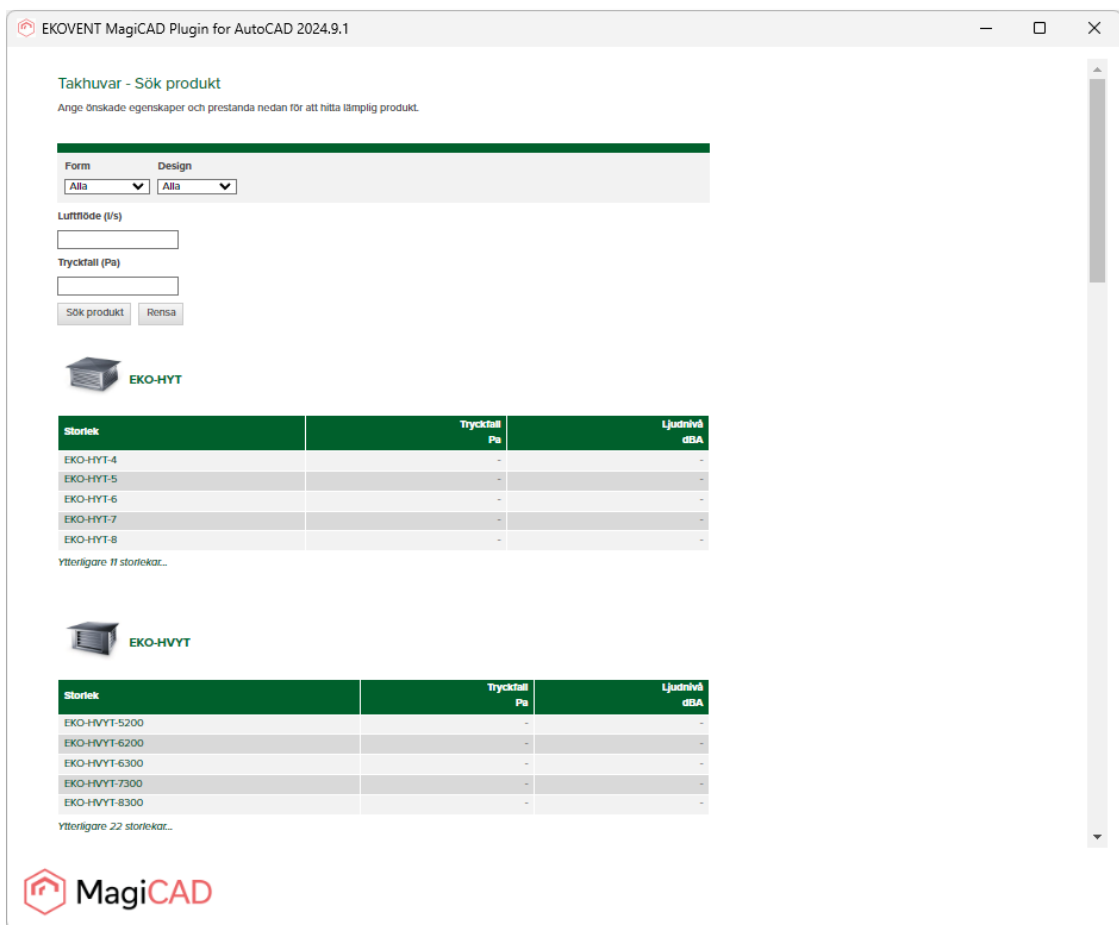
EKOVENT MagiCAD Plugin for AutoCAD 2024.9.1

Takhuvar - Sök produkt

Ange önskade egenskaper och prestanda nedan för att hitta lämplig produkt.

Form
Alla

Design
Alla

Luftflöde (l/s)

Tryckfall (Pa)

Sök produkt Rensa

EKO-HYT

| Storlek | Tryckfall Pa | Ljudnivå dBA |
|---|---|---|
| EKO-HYT-4 | - | - |
| EKO-HYT-5 | - | - |
| EKO-HYT-6 | - | - |
| EKO-HYT-7 | - | - |
| EKO-HYT-8 | - | - |

Ytterligare 11 storlekar...

EKO-HVYT

| Storlek | Tryckfall Pa | Ljudnivå dBA |
|---|---|---|
| EKO-HVYT-5200 | - | - |
| EKO-HVYT-6200 | - | - |
| EKO-HVYT-6300 | - | - |
| EKO-HVYT-7300 | - | - |
| EKO-HVYT-8300 | - | - |

Ytterligare 22 storlekar...

MagiCAD